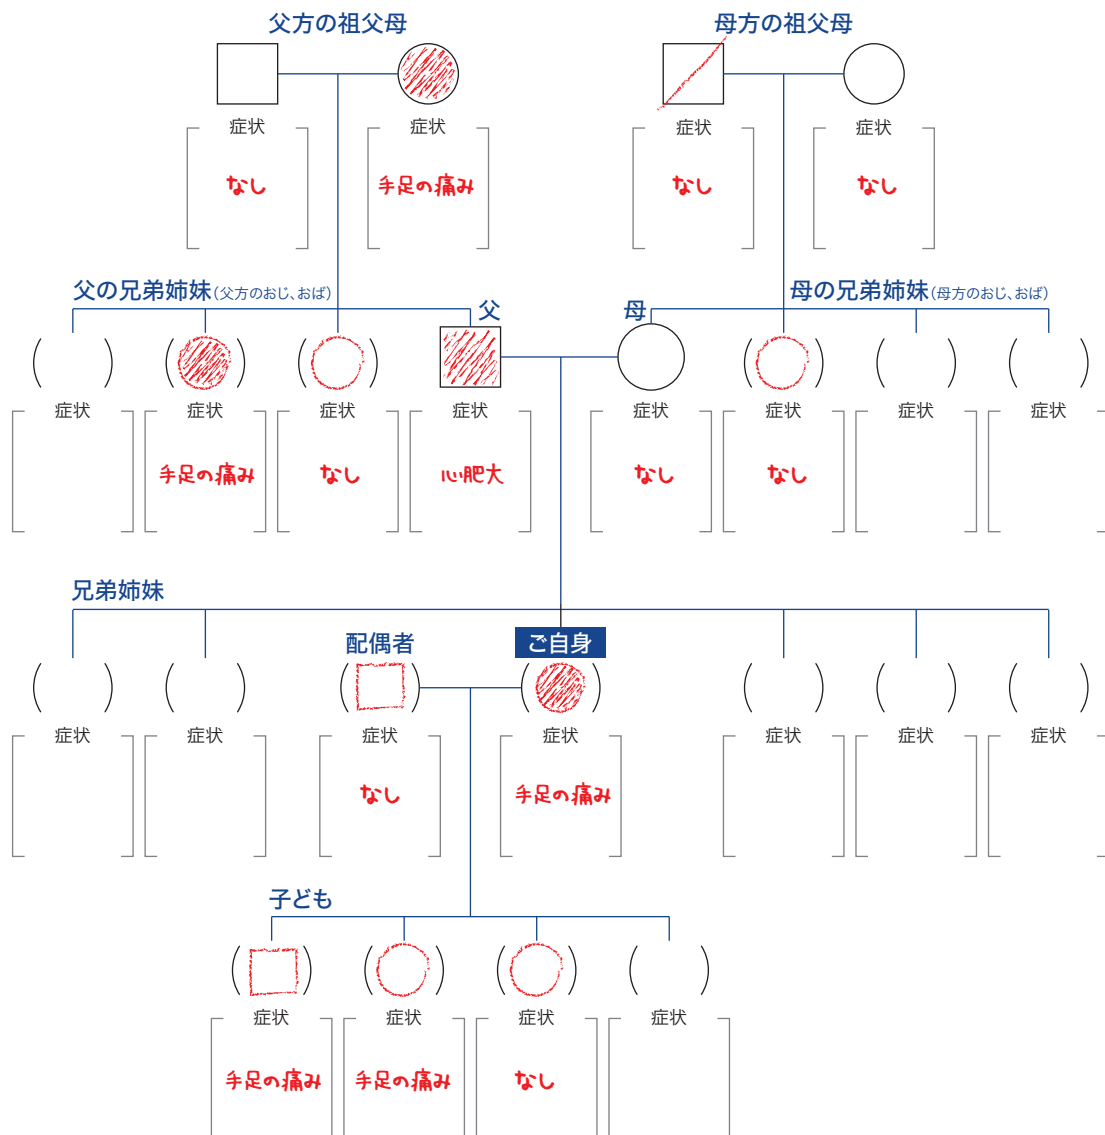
父方の祖父母

症状
なし

症状
手足の痛み

母方の祖父母

症状
なし

症状
なし

父の兄弟姉妹(父方のおじ、おば)

父

母

母の兄弟姉妹(母方のおじ、おば)

症状

症状
手足の痛み

症状
なし

症状
心肥大

症状
なし

症状
なし

症状

症状

兄弟姉妹

配偶者

ご自身

症状

症状

症状
なし

症状
手足の痛み

症状

症状

症状

子ども

症状
手足の痛み

症状
手足の痛み

症状
なし

症状